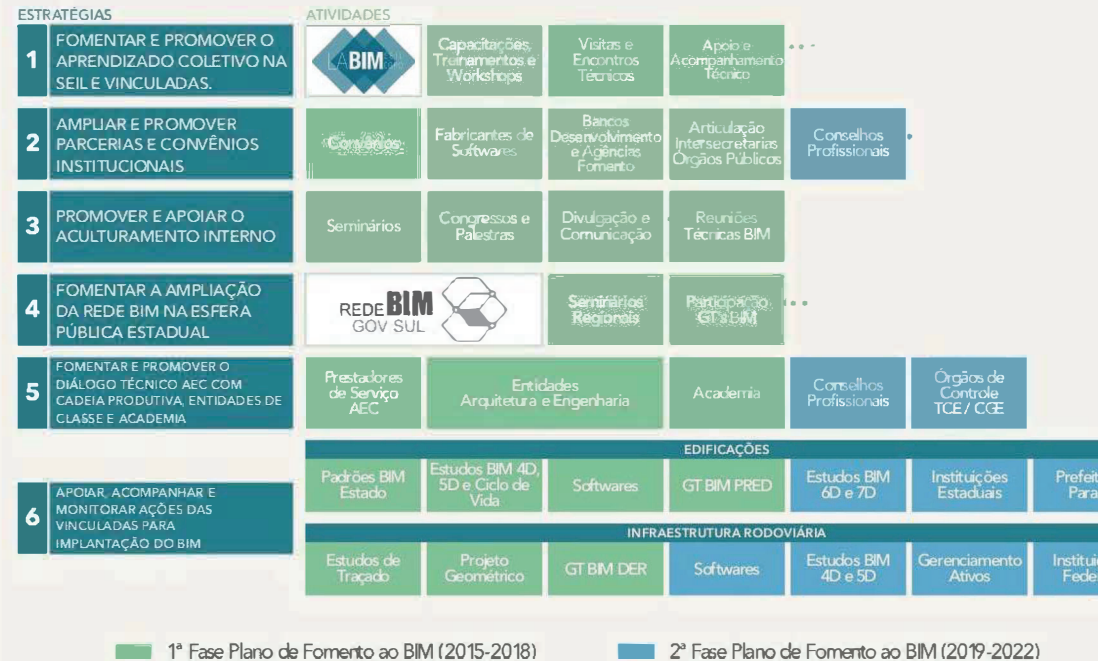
ESTRATÉGIAS

ATIVIDADES

1 FOMENTAR E PROMOVER O APRENDIZADO COLETIVO NA SEIL E VINCULADAS.

LABBIM

Capacitações, Treinamentos e Workshops

Visitas e Encontros Técnicos

Apoio e Acompanhamento Técnico

2 AMPLIAR E PROMOVER PARCERIAS E CONVÊNIOS INSTITUCIONAIS

Convênios

Fabricantes de Softwares

Bancos Desenvolvimento e Agências Fomento

Articulação Intersecretarias Órgãos Públicos

Conselhos Profissionais

3 PROMOVER E APOIAR O ACULTURAMENTO INTERNO

Seminários

Congressos e Palestras

Divulgação e Comunicação

Reuniões Técnicas BIM

4 FOMENTAR A AMPLIAÇÃO DA REDE BIM NA ESFERA PÚBLICA ESTADUAL

REDE BIM GOV SUL

Seminários Regionais

Participação GT's BIM

5 FOMENTAR E PROMOVER O DIÁLOGO TÉCNICO AEC COM CADEIA PRODUTIVA, ENTIDADES DE CLASSE E ACADEMIA

Prestadores de Serviço AEC

Entidades Arquitetura e Engenharia

Academia

Conselhos Profissionais

Órgãos de Controle TCE / CGE

6 APOIAR, ACOMPANHAR E MONITORAR AÇÕES DAS VINCULADAS PARA IMPLANTAÇÃO DO BIM

EDIFICAÇÕES

Padrões BIM Estado

Estudos BIM 4D, 5D e Ciclo de Vida

Softwares

GT BIM PRED

Estudos BIM 6D e 7D

Instituições Estaduais

Prefeit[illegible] Para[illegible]

INFRAESTRUTURA RODOVIÁRIA

Estudos de Traçado

Projeto Geométrico

GT BIM DER

Softwares

Estudos BIM 4D e 5D

Gerenciamento Ativos

Institui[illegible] Fede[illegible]

1ª Fase Plano de Fomento ao BIM (2015-2018)

2ª Fase Plano de Fomento ao BIM (2019-2022)